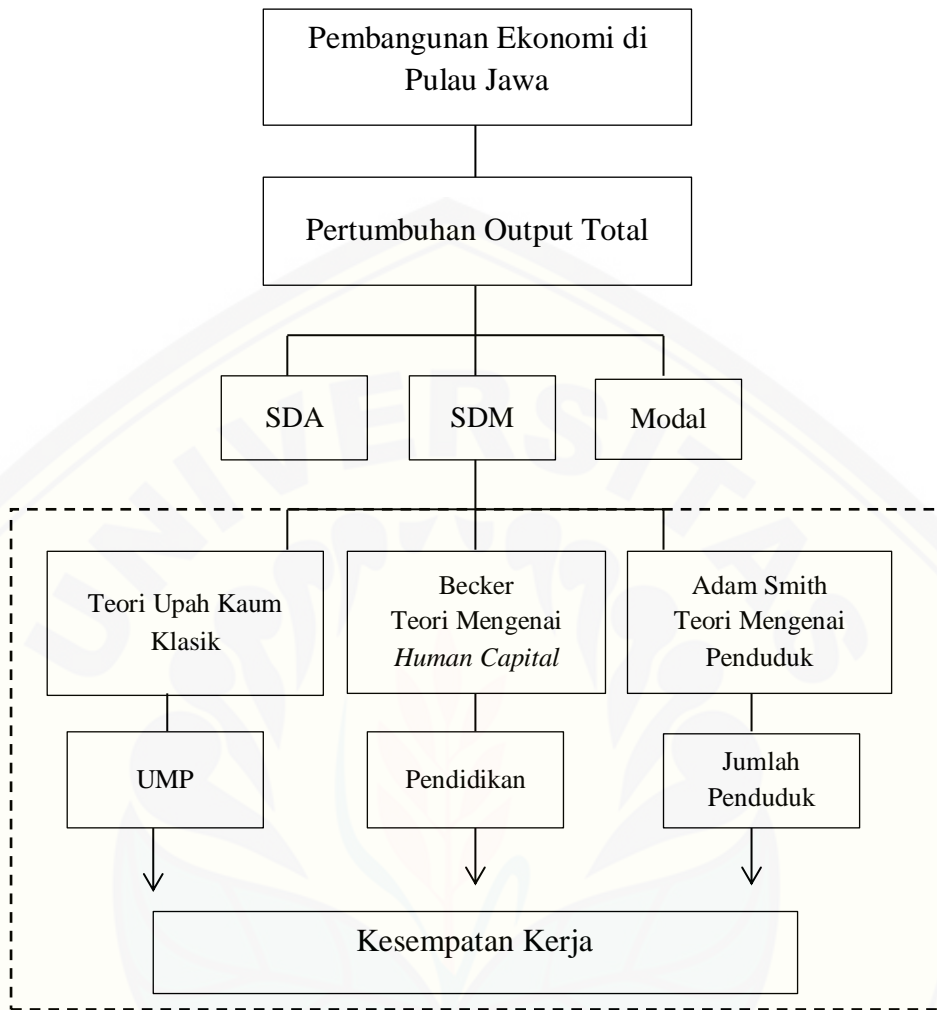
Pembangunan Ekonomi di Pulau Jawa

Pertumbuhan Output Total

SDA

SDM

Modal

Teori Upah Kaum Klasik

Becker
Teori Mengenai
*Human Capital*

Adam Smith
Teori Mengenai
Penduduk

UMP

Pendidikan

Jumlah Penduduk

Kesempatan Kerja